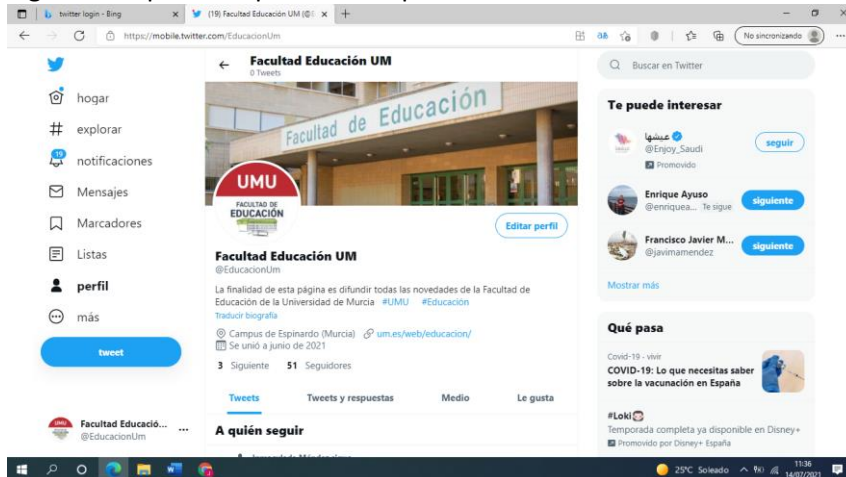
twitter login - Bing
(19) Facultad Educación UM (@
https://mobile.twitter.com/EducacionUm
No sincronizando

hogar
explorar
19
notificaciones
Mensajes
Marcadores
Listas
perfil
más
tweet

Facultad Educació...
@EducacionUm

Facultad Educación UM
0 Tweets

Facultad de Educación

UMU
FACULTAD DE EDUCACIÓN

Editar perfil

Facultad Educación UM
@EducacionUm

La finalidad de esta página es difundir todas las novedades de la Facultad de Educación de la Universidad de Murcia #UMU #Educación
Traducir biografía

Campus de Espinardo (Murcia) um.es/web/educacion/
Se unió a junio de 2021

3 Siguiente 51 Seguidores

Tweets
Tweets y respuestas
Medio
Le gusta

A quién seguir

Buscar en Twitter

Te puede interesar

عيشها
@Enjoy_Saudi
Promovido
seguir

Enrique Ayuso
@enriquea... Te sigue
siguiente

Francisco Javier M...
@javimamendez
siguiente

Mostrar más

Qué pasa

Covid-19 · vivir
COVID-19: Lo que necesitas saber sobre la vacunación en España

#Loki
Temporada completa ya disponible en Disney+
Promovido por Disney+ España

25ºC Soleado
11:36
14/07/2021